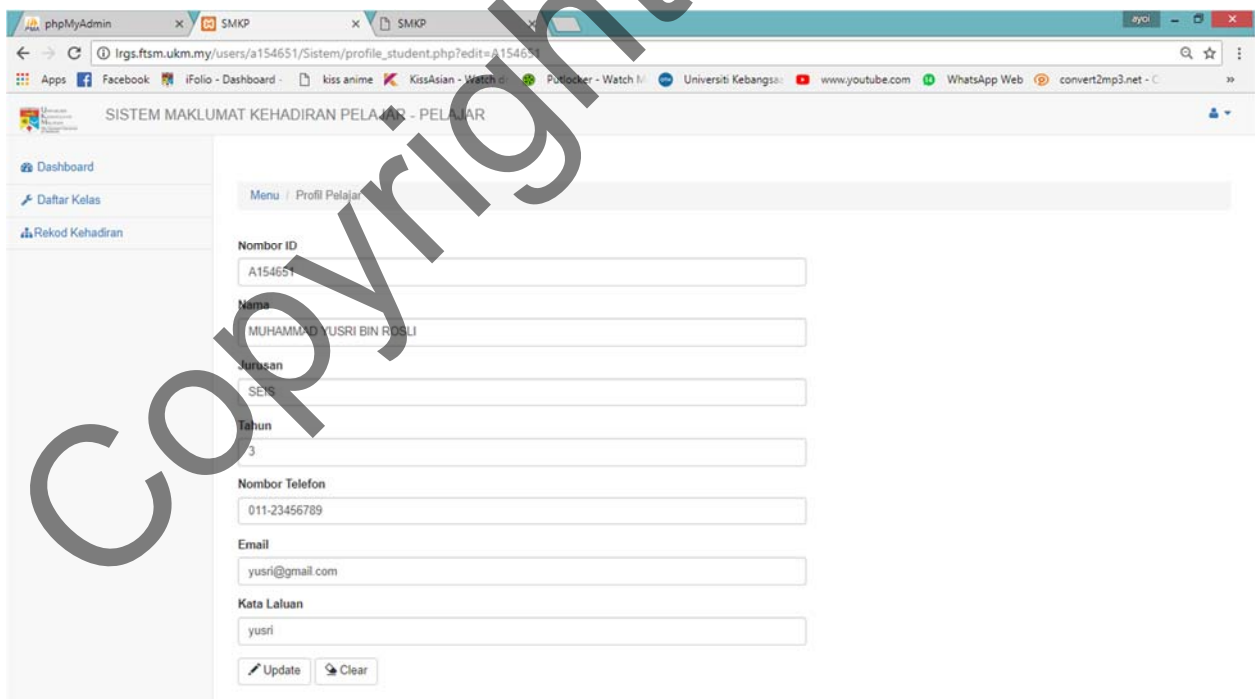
phpMyAdmin × SMKP × SMKP ×

ayoi

lrgs.ftsm.ukm.my/users/a154651/Sistem/profile_student.php?edit=A154651

Apps Facebook iFolio - Dashboard - kiss anime KissAsian - Watch Putlocker - Watch M Universiti Kebangsa www.youtube.com WhatsApp Web convert2mp3.net - C »

SISTEM MAKLUMAT KEHADIRAN PELAJAR - PELAJAR

Dashboard
Daftar Kelas
Rekod Kehadiran

Menu / Profil Pelajar

Nombor ID
A154651

Nama
MUHAMMAD YUSRI BIN ROSLI

Jurusan
SEIS

Tahun
3

Nombor Telefon
011-23456789

Email
yusri@gmail.com

Kata Laluan
yusri

Update Clear

Copyright